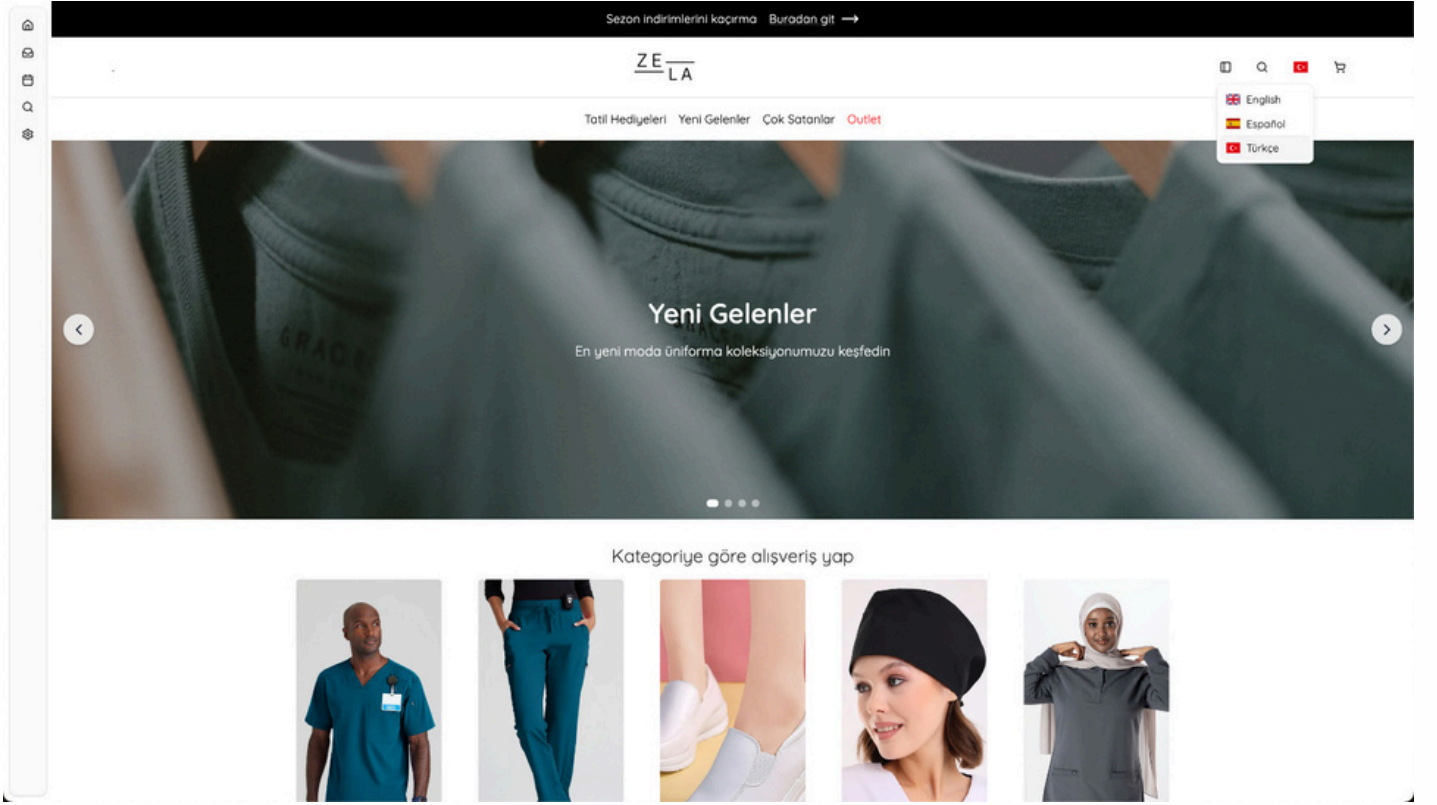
Sezon indirimlerini kaçırma Buradan git →

ZE
LA

English
Español
Türkçe

Tatil Hediyeleri Yeni Gelenler Çok Satanlar Outlet

Yeni Gelenler

En yeni moda üniforma koleksiyonumuzu keşfedin

Kategoriye göre alışveriş yap